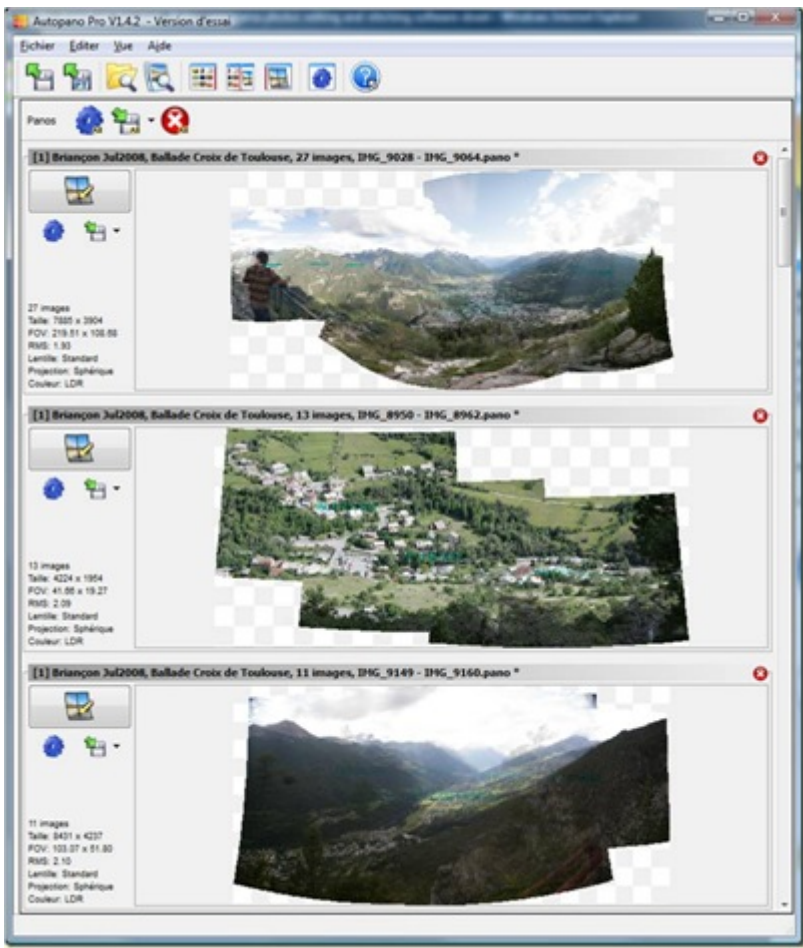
Autopano Pro V1.4.2 - Version d'essai

Fichier Editer Vue Aide

Panos

[1] Briançon Jul2008, Ballade Croix de Toulouse, 27 images, IMG_9028 - IMG_9064.pano *

27 images
Taille: 7885 x 3904
FOV: 219.51 x 108.68
RMS: 1.93
Lentille: Standard
Projection: Sphérique
Couleur: LDR

[1] Briançon Jul2008, Ballade Croix de Toulouse, 13 images, IMG_8950 - IMG_8962.pano *

13 images
Taille: 4224 x 1954
FOV: 41.66 x 19.27
RMS: 2.09
Lentille: Standard
Projection: Sphérique
Couleur: LDR

[1] Briançon Jul2008, Ballade Croix de Toulouse, 11 images, IMG_9149 - IMG_9160.pano *

11 images
Taille: 8431 x 4237
FOV: 103.07 x 51.80
RMS: 2.10
Lentille: Standard
Projection: Sphérique
Couleur: LDR